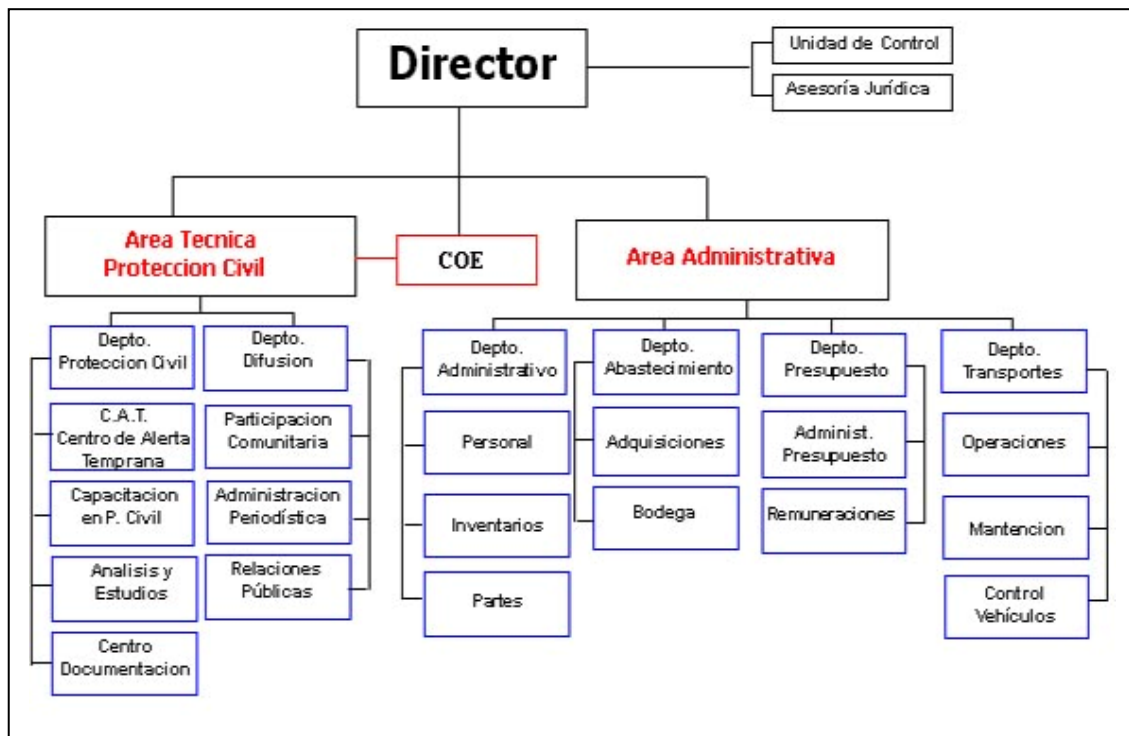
Director

Unidad de Control

Asesoría Jurídica

Area Tecnica Proteccion Civil

COE

Area Administrativa

Depto. Proteccion Civil

C.A.T. Centro de Alerta Temprana

Capacitacion en P. Civil

Analisis y Estudios

Centro Documentacion

Depto. Difusion

Participacion Comunitaria

Administracion Periodística

Relaciones Públicas

Depto. Administrativo

Personal

Inventarios

Partes

Depto. Abastecimiento

Adquisiciones

Bodega

Depto. Presupuesto

Administ. Presupuesto

Remuneraciones

Depto. Transportes

Operaciones

Mantencion

Control Vehículos